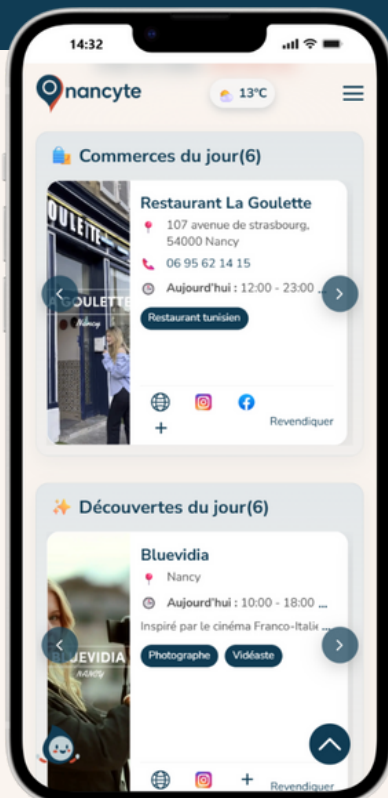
14:32

nancyte

13°C

Commerces du jour(6)

GOULETTE

A GOULETTE

Nancy

Restaurant La Goulette

107 avenue de strasbourg, 54000 Nancy

06 95 62 14 15

Aujourd'hui : 12:00 - 23:00 ...

Restaurant tunisien

+

Revendiquer

Découvertes du jour(6)

BLUEVIDIA

NANCY

Bluevidia

Nancy

Aujourd'hui : 10:00 - 18:00 ...

Inspiré par le cinéma Franco-Italie

Photographe

Vidéaste

+

Revendiquer